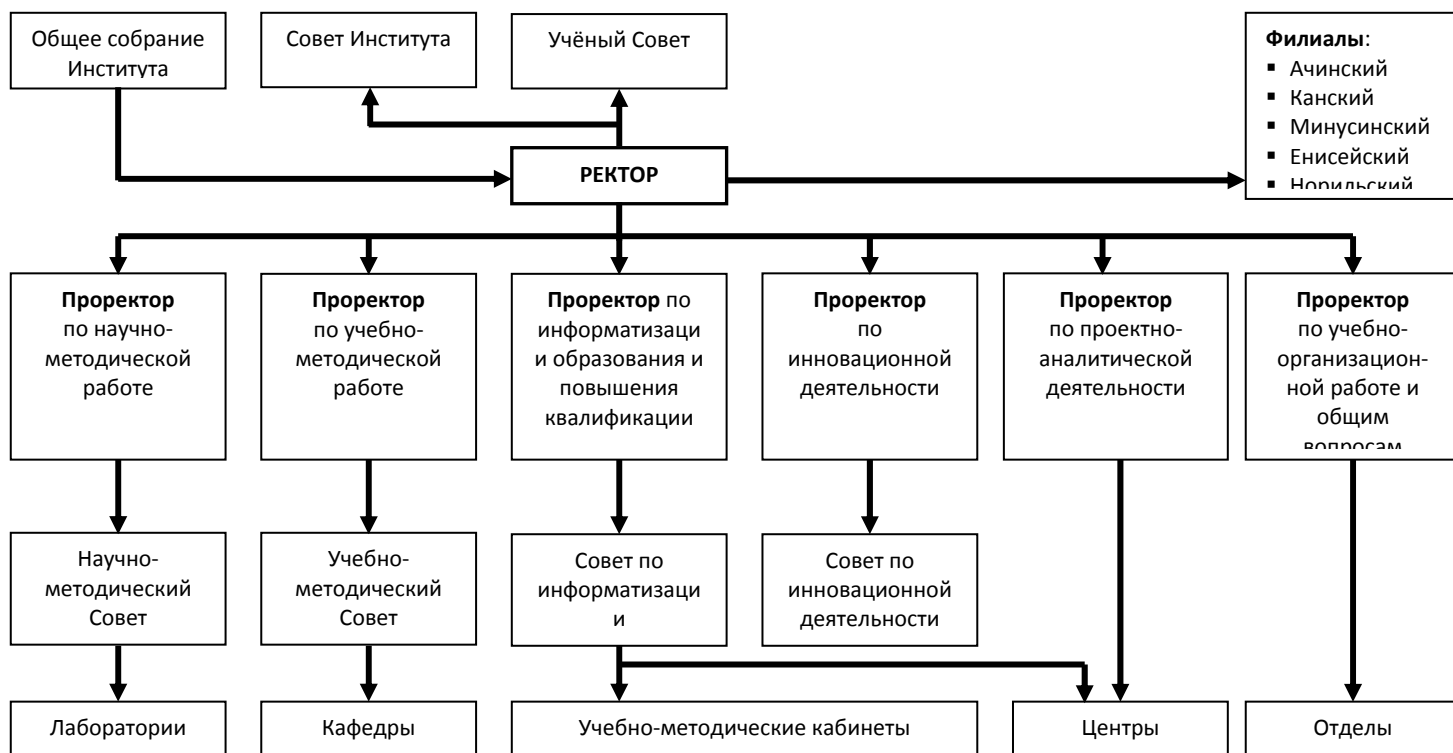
Общее собрание Института

Совет Института

Учёный Совет

**Филиалы**:
- Ачинский
- Канский
- Минусинский
- Енисейский
- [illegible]

**РЕКТОР**

**Проректор** по научно-методической работе

**Проректор** по учебно-методической работе

**Проректор** по информатизаци и образования и повышения квалификации

**Проректор** по инновационной деятельности

**Проректор** по проектно-аналитической деятельности

**Проректор** по учебно-организационной работе и общим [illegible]

Научно-методический Совет

Учебно-методический Совет

Совет по информатизаци и

Совет по инновационной деятельности

Лаборатории

Кафедры

Учебно-методические кабинеты

Центры

Отделы